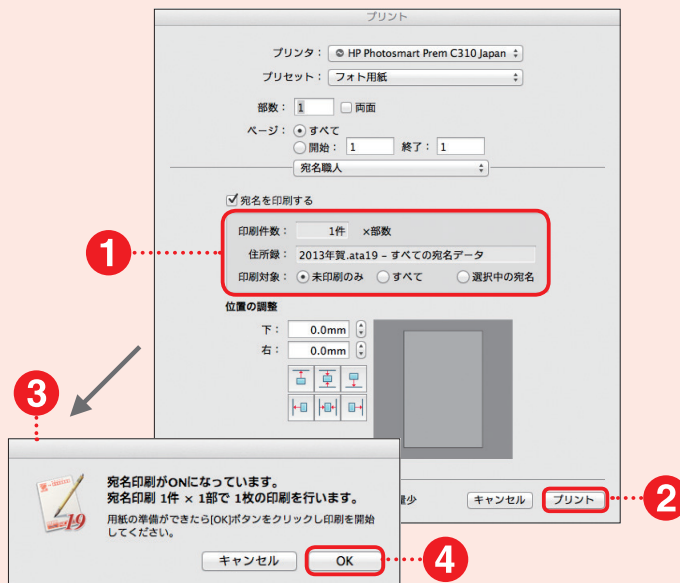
プリント

プリンタ： HP Photosmart Prem C310 Japan

プリセット： フォト用紙

部数： 1 両面

ページ： すべて

開始： 1 終了： 1

宛名職人

宛名を印刷する

印刷件数： 1件 ×部数

住所録： 2013年賀.ata19 – すべての宛名データ

印刷対象： 未印刷のみ すべて 選択中の宛名

位置の調整

下： 0.0mm

右： 0.0mm

1

2

3

4

宛名印刷がONになっています。
宛名印刷 1件 × 1部で 1枚の印刷を行います。

用紙の準備ができたら[OK]ボタンをクリックし印刷を開始してください。

キャンセル OK

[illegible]少 キャンセル プリント